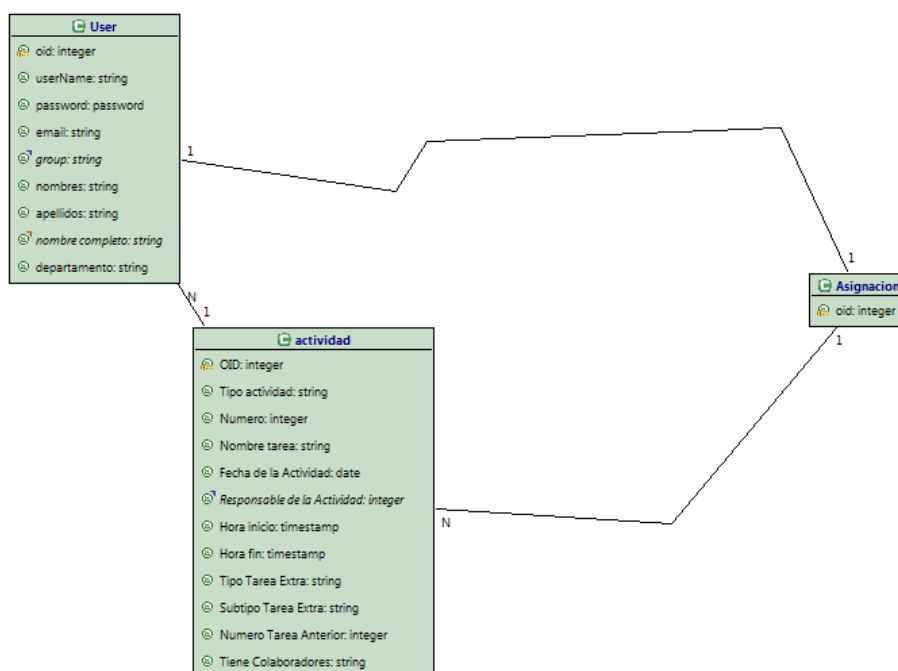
User

oid: integer

userName: string

password: password

email: string

group: string

nombres: string

apellidos: string

nombre completo: string

departamento: string

1

N

1

1

Asignacion

oid: integer

1

actividad

OID: integer

Tipo actividad: string

Numero: integer

Nombre tarea: string

Fecha de la Actividad: date

Responsable de la Actividad: integer

Hora inicio: timestamp

Hora fin: timestamp

Tipo Tarea Extra: string

Subtipo Tarea Extra: string

Numero Tarea Anterior: integer

Tiene Colaboradores: string

N